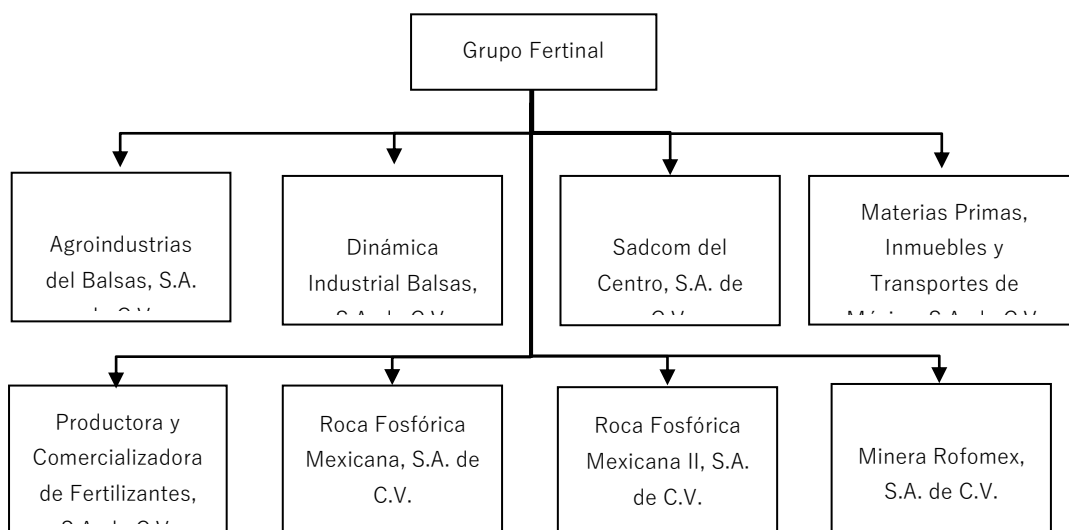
Grupo Fertinal

Agroindustrias del Balsas, S.A. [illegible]

Dinámica Industrial Balsas, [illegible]

Sadcom del Centro, S.A. de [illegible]

Materias Primas, Inmuebles y Transportes de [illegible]

Productora y Comercializadora de Fertilizantes, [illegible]

Roca Fosfórica Mexicana, S.A. de C.V.

Roca Fosfórica Mexicana II, S.A. de C.V.

Minera Rofomex, S.A. de C.V.